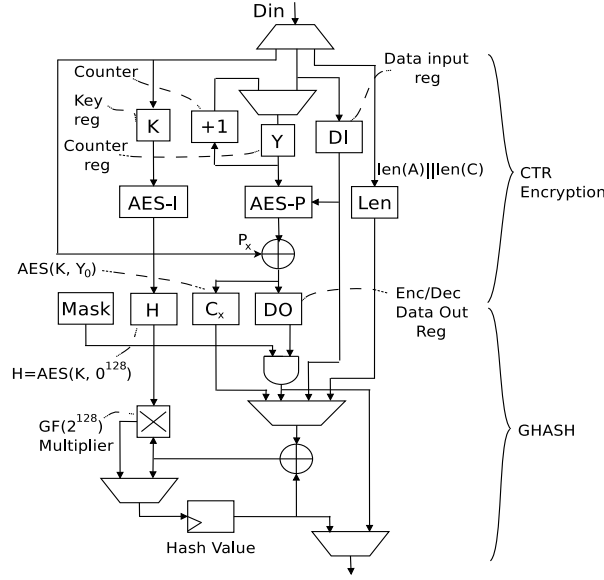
Din

Counter

Data input reg

Key reg

K

+1

Y

DI

Counter reg

len(A)||len(C)

CTR Encryption

AES-I

AES-P

Len

$P_x$

AES(K, $Y_0$)

Enc/Dec Data Out Reg

Mask

H

$C_x$

DO

H=AES(K, $0^{128}$)

GF($2^{128}$) Multiplier

GHASH

Hash Value